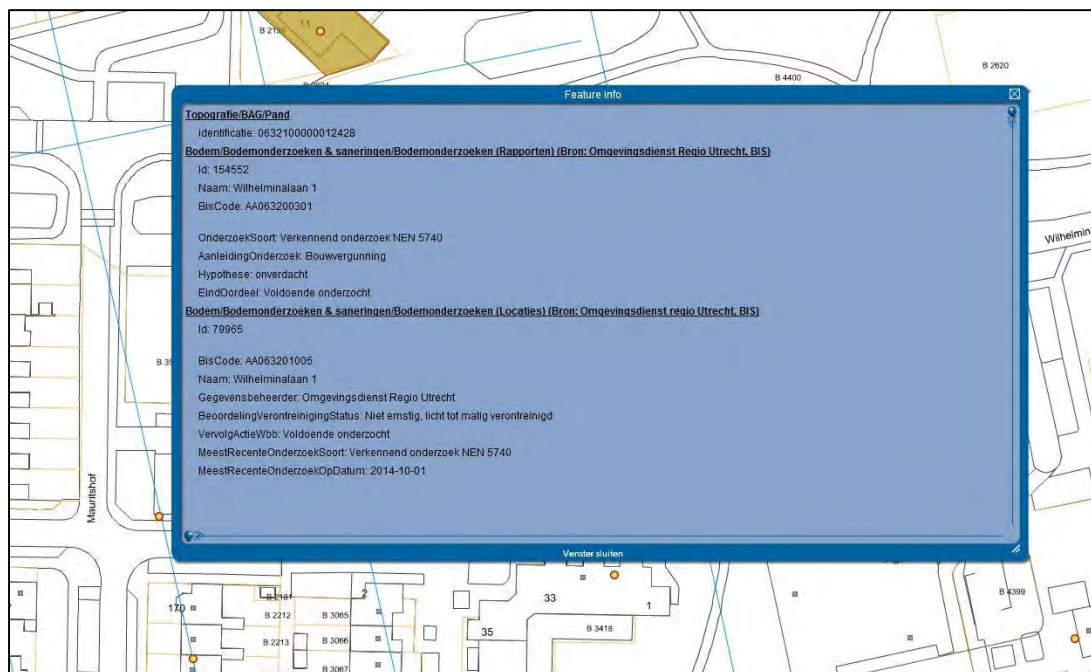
B 2136 11

B 2620

B 4400

Feature info

Topografie/BAG/Pand
identificatie: 0632100000012428
Bodem/Bodemonderzoeken & saneringen/Bodemonderzoeken (Rapporten) (Bron: Omgevingsdienst Regio Utrecht, BIS)
Id: 154552
Naam: Wilhelminalaan 1
BisCode: AA063200301

OnderzoekSoort: Verkennend onderzoek NEN 5740
AanleidingOnderzoek: Bouwvergunning
Hypothese: onverdacht
EindOordeel: Voldoende onderzocht
Bodem/Bodemonderzoeken & saneringen/Bodemonderzoeken (Locaties) (Bron: Omgevingsdienst regio Utrecht, BIS)
Id: 79965

BisCode: AA063201005
Naam: Wilhelminalaan 1
Gegevensbeheerder: Omgevingsdienst Regio Utrecht
BeoordelingVerontreinigingStatus: Niet ernstig, licht tot matig verontreinigd
VervolgActieWbb: Voldoende onderzocht
MeestRecenteOnderzoekSoort: Verkennend onderzoek NEN 5740
MeestRecenteOnderzoekOpDatum: 2014-10-01

Venster sluiten

Wilhelmin

B 35

Mauritshof

B 2181 2

170

B 2212 B 3065

B 2213 B 3066

B 3067

33

35

1

B 3418

B 4399